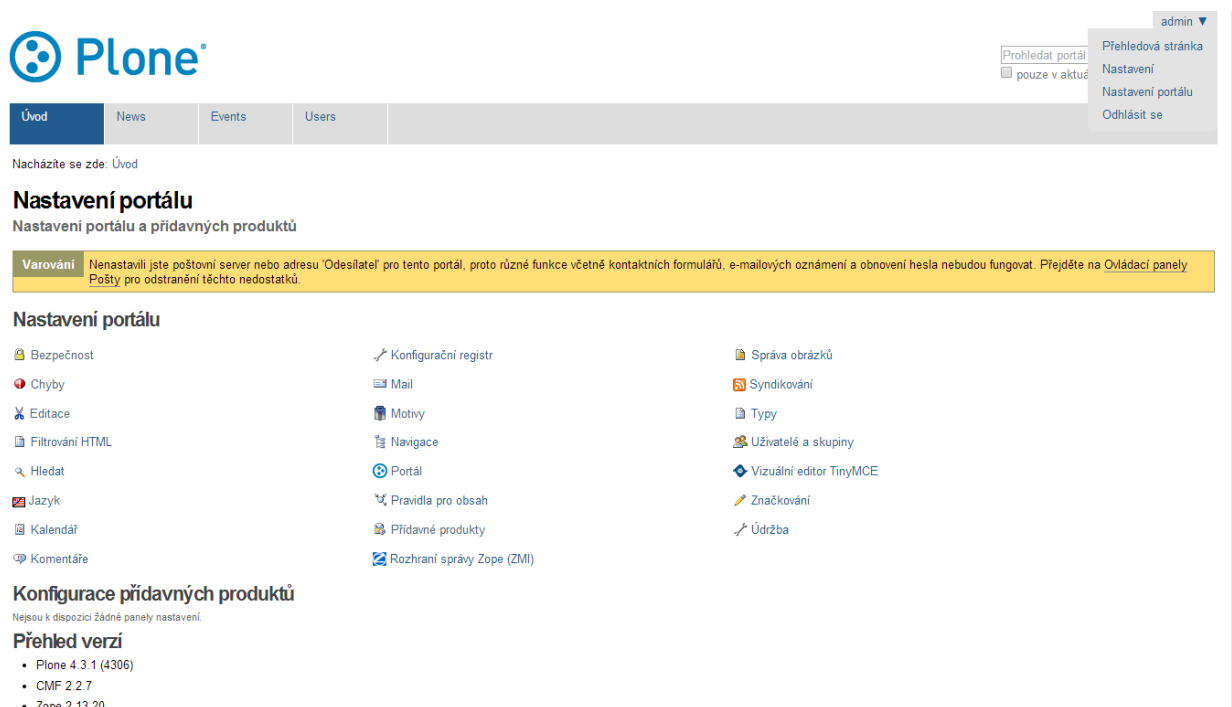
admin ▼

Plone®

Prohledat portál
pouze v aktuá

Přehledová stránka
Nastavení
Nastavení portálu
Odhlásit se

Úvod | News | Events | Users

Nacházíte se zde: Úvod

Nastavení portálu

Nastavení portálu a přídavných produktů

Varování Nenastavili jste poštovní server nebo adresu 'Odesílatel' pro tento portál, proto různé funkce včetně kontaktních formulářů, e-mailových oznámení a obnovení hesla nebudou fungovat. Přejděte na Ovládací panely Pošty pro odstranění těchto nedostatků.

Nastavení portálu

Bezpečnost
Chyby
Editace
Filtrování HTML
Hledat
Jazyk
Kalendář
Komentáře

Konfigurační registr
Mail
Motivy
Navigace
Portál
Pravidla pro obsah
Přídavné produkty
Rozhraní správy Zope (ZMI)

Správa obrázků
Syndikování
Typy
Uživatelé a skupiny
Vizuální editor TinyMCE
Značkování
Údržba

Konfigurace přídavných produktů

Nejsou k dispozici žádné panely nastavení.

Přehled verzí

• Plone 4.3.1 (4306)
• CMF 2.2.7
• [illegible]